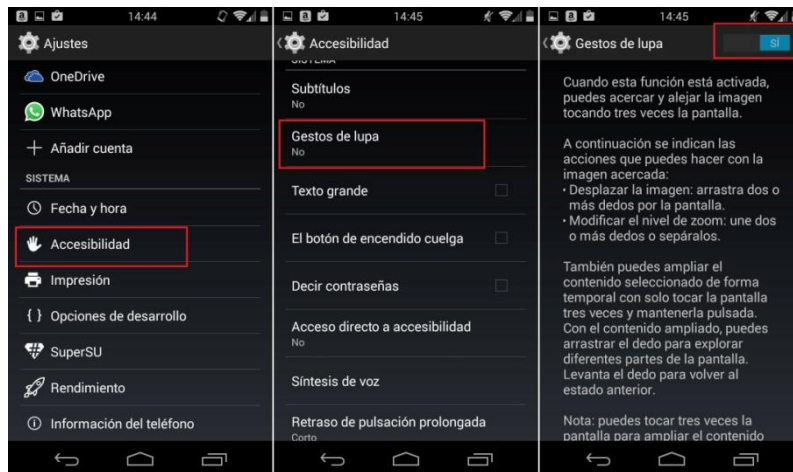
14:44

Ajustes

OneDrive

WhatsApp

+ Añadir cuenta

SISTEMA

Fecha y hora

Accesibilidad

Impresión

{ } Opciones de desarrollo

SuperSU

Rendimiento

Información del teléfono

14:45

Accesibilidad

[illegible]

Subtítulos
No

Gestos de lupa
No

Texto grande

El botón de encendido cuelga

Decir contraseñas

Acceso directo a accesibilidad
No

Síntesis de voz

Retraso de pulsación prolongada
Corto

14:45

Gestos de lupa

SÍ

Cuando esta función está activada, puedes acercar y alejar la imagen tocando tres veces la pantalla.

A continuación se indican las acciones que puedes hacer con la imagen acercada:
· Desplazar la imagen: arrastra dos o más dedos por la pantalla.
· Modificar el nivel de zoom: une dos o más dedos o sepáralos.

También puedes ampliar el contenido seleccionado de forma temporal con solo tocar la pantalla tres veces y mantenerla pulsada. Con el contenido ampliado, puedes arrastrar el dedo para explorar diferentes partes de la pantalla. Levanta el dedo para volver al estado anterior.

Nota: puedes tocar tres veces la pantalla para ampliar el contenido